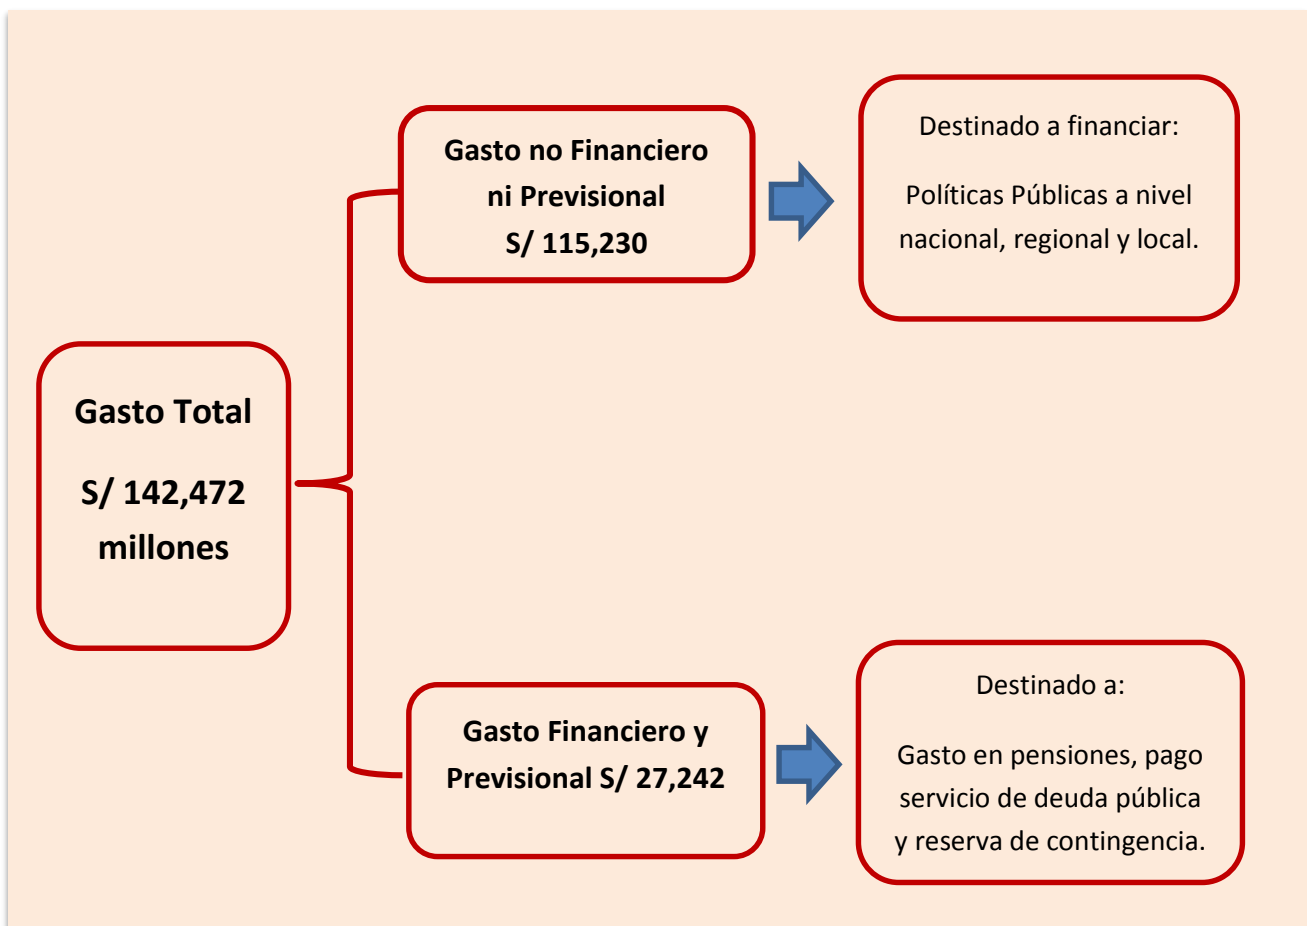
Gasto Total

S/ 142,472 millones

Gasto no Financiero ni Previsional S/ 115,230

Destinado a financiar:

Políticas Públicas a nivel nacional, regional y local.

Gasto Financiero y Previsional S/ 27,242

Destinado a:

Gasto en pensiones, pago servicio de deuda pública y reserva de contingencia.